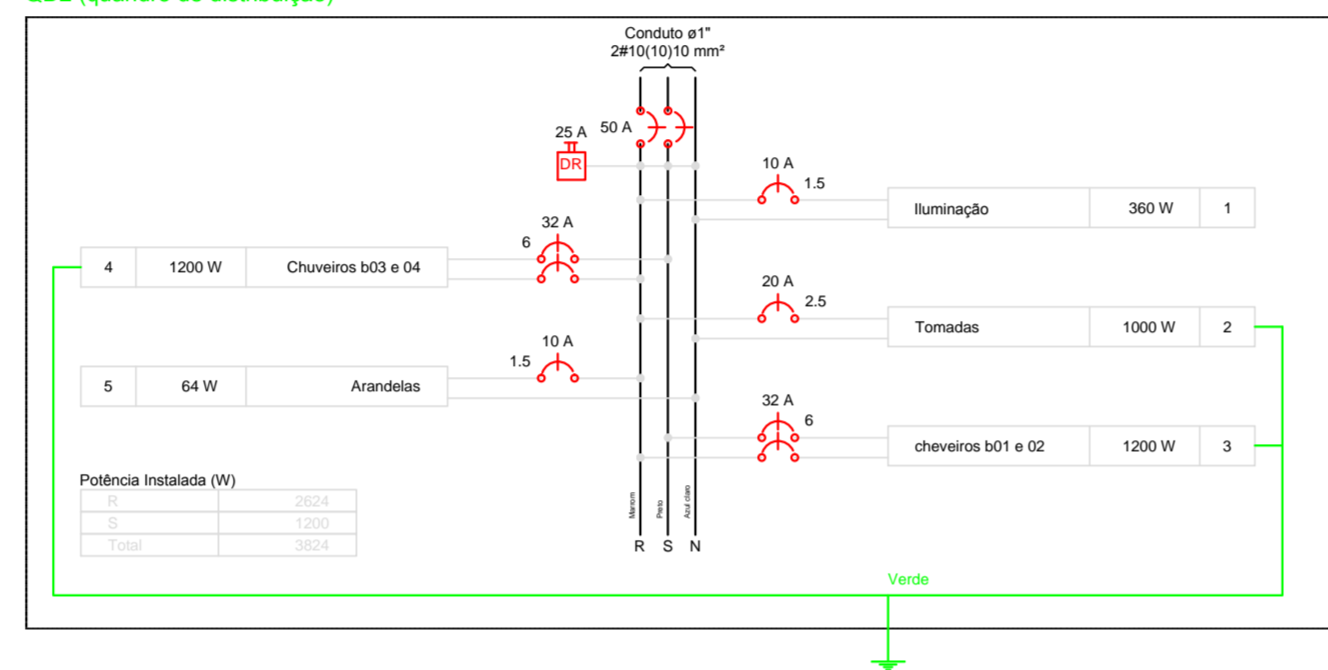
QD1 (quadro de distribuição)

Conduto ø1"
2#10(10)10 mm²

50 A
25 A
DR

10 A
1.5

| Iluminação | 360 W | 1 |
|---|---|---|

32 A
6

| 4 | 1200 W | Chuveiros b03 e 04 |
|---|---|---|

20 A
2.5

| Tomadas | 1000 W | 2 |
|---|---|---|

10 A
1.5

| 5 | 64 W | Arandelas |
|---|---|---|

32 A
6

| cheveiros b01 e 02 | 1200 W | 3 |
|---|---|---|

Potência Instalada (W)

| R | 2624 |
|---|---|
| S | 1200 |
| Total | 3824 |

Marrom Preto Azul claro
R S N

Verde